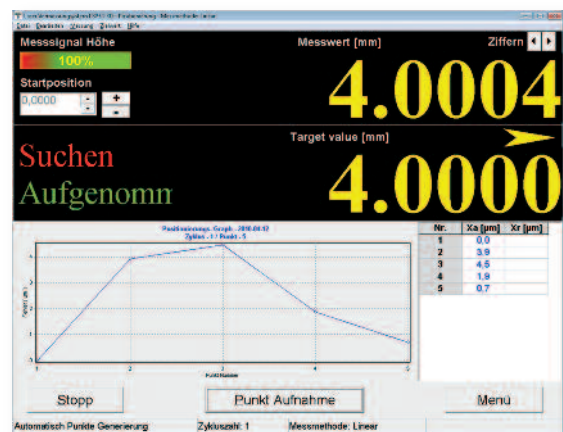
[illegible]
Datei Bearbeiten Anzeige Extras Hilfe

Messsignal Höhe
100%
Startposition
0,0000
+
-

Messwert [mm]
Ziffern
4.0004

Target value [mm]
4.0000

Suchen
Aufgenomm

Positionierungs-Graph - 2010.04.12
Zyklus : 1 / Punkt : 5

| Nr. | Xa [µm] | Xr [µm] |
|---|---|---|
| 1 | 0,0 | |
| 2 | 3,9 | |
| 3 | 4,5 | |
| 4 | 1,9 | |
| 5 | 0,7 | |

1 2 3 4 5
Punkt Nummer

Stopp
Punkt Aufnahme
Menü

Automatisch Punkte Generierung
Zykluszahl: 1
Messmethode: Linear